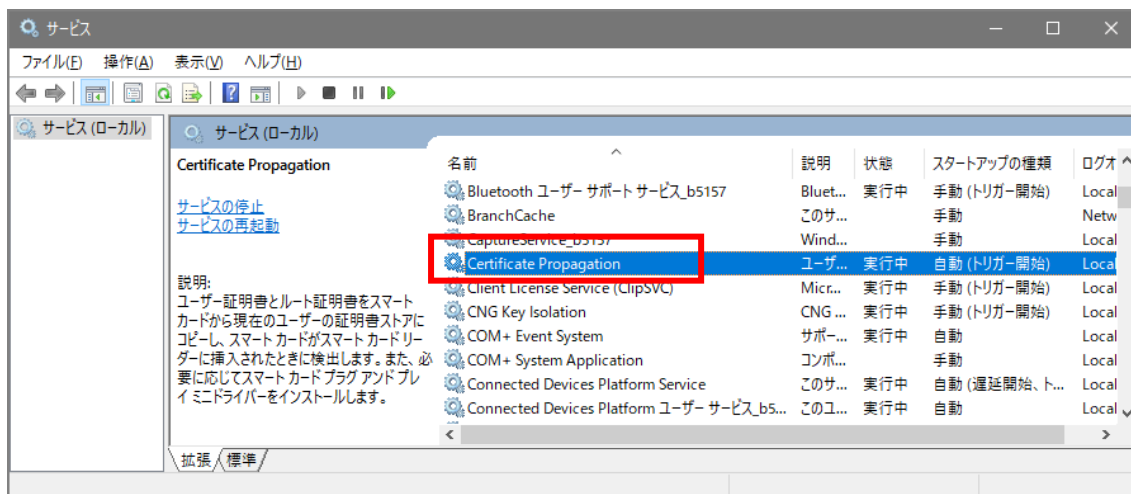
サービス

ファイル(F) 操作(A) 表示(V) ヘルプ(H)

サービス (ローカル)

サービス (ローカル)

Certificate Propagation

サービスの停止
サービスの再起動

説明:
ユーザー証明書とルート証明書をスマートカードから現在のユーザーの証明書ストアにコピーし、スマート カードがスマート カード リーダーに挿入されたときに検出します。また、必要に応じてスマート カード プラグ アンド プレイ ミニドライバーをインストールします。

| 名前 | 説明 | 状態 | スタートアップの種類 | ログオ |
|---|---|---|---|---|
| Bluetooth ユーザー サポート サービス_b5157 | Bluet... | 実行中 | 手動 (トリガー開始) | Local |
| BranchCache | このサ... | | 手動 | Netw |
| CaptureService_b5157 | Wind... | | 手動 | Local |
| Certificate Propagation | ユーザ... | 実行中 | 自動 (トリガー開始) | Local |
| Client License Service (ClipSVC) | Micr... | 実行中 | 手動 (トリガー開始) | Local |
| CNG Key Isolation | CNG ... | 実行中 | 手動 (トリガー開始) | Local |
| COM+ Event System | サポー... | 実行中 | 自動 | Local |
| COM+ System Application | コンポ... | | 手動 | Local |
| Connected Devices Platform Service | このサ... | 実行中 | 自動 (遅延開始、ト... | Local |
| Connected Devices Platform ユーザー サービス_b5... | このユ... | 実行中 | 自動 | Local |

拡張 標準